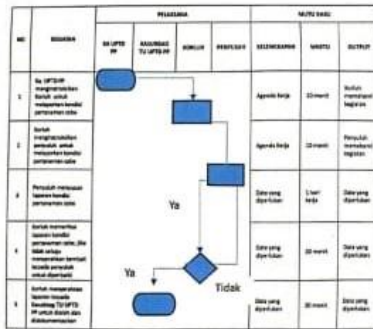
| NO | KEGIATAN | PELAKSANA | | | | MUTU BAKU | | |
|---|---|---|---|---|---|---|---|---|
| | | Ka UPTD PP | KASUBBAG TU UPTD PP | KOMLUH | PENYULUH | KELENGKAPAN | WAKTU | OUTPUT |
| 1 | Ka UPTD PP menginstruksikan Kasubag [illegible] melaporkan kondisi pertanaman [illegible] | | | | | Agenda kerja | 10 menit | Surat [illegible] kegiatan |
| 2 | Kasubag menginstruksikan penyuluh untuk melaporkan kondisi pertanaman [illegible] | | | | | Agenda kerja | 10 menit | Penyuluh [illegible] kegiatan |
| 3 | Penyuluh melaporkan laporan kondisi pertanaman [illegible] | | | | | Data yang diperlukan | 1 hari kerja | Data yang diperlukan |
| 4 | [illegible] | | | Ya | | Data yang diperlukan | 5 menit | Data yang diperlukan |
| 5 | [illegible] | Ya | | | Tidak | Data yang diperlukan | 30 menit | Data yang diperlukan |